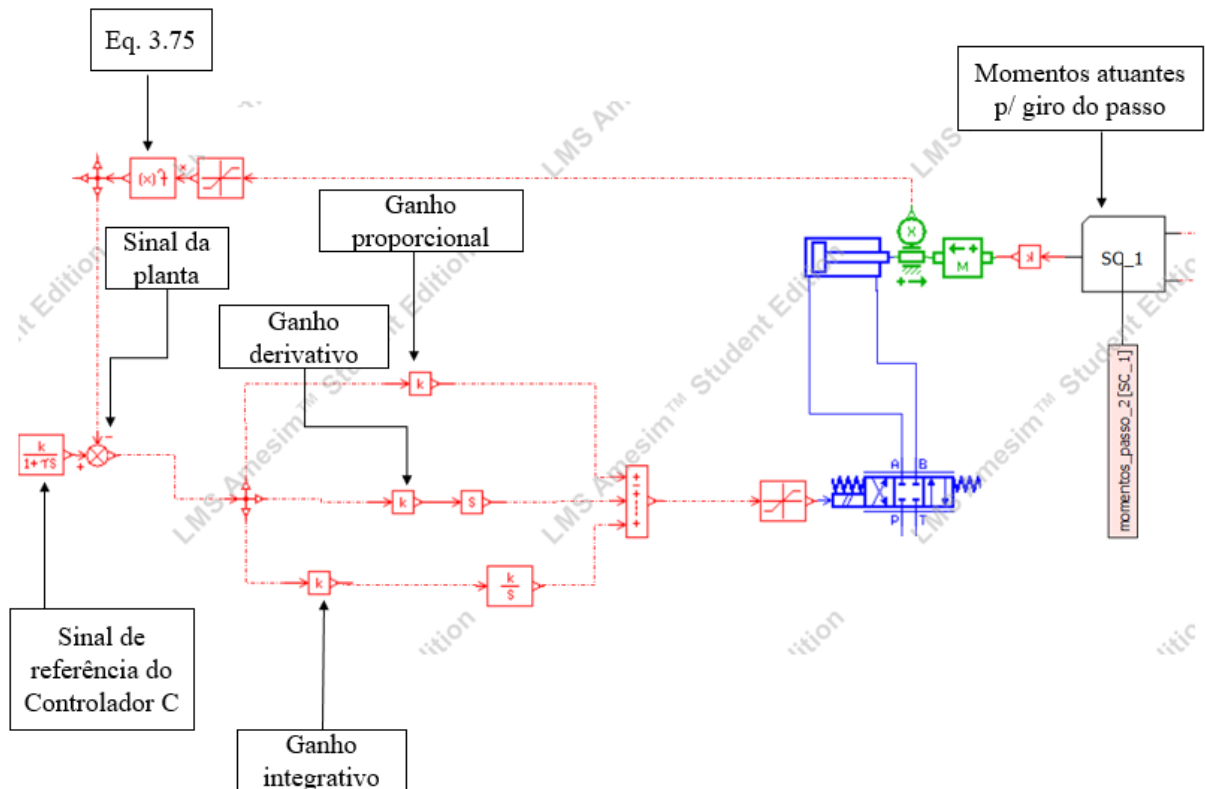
Eq. 3.75

Momentos atuantes p/ giro do passo

Ganho proporcional

Sinal da planta

Ganho derivativo

SC_1

momentos_passo_2 [SC_1]

$\frac{k}{1+\tau s}$

k

k

s

k

$\frac{k}{s}$

M

A B

P T

Sinal de referência do Controlador C

Ganho integrativo

LMS Amesim™ Student Edition